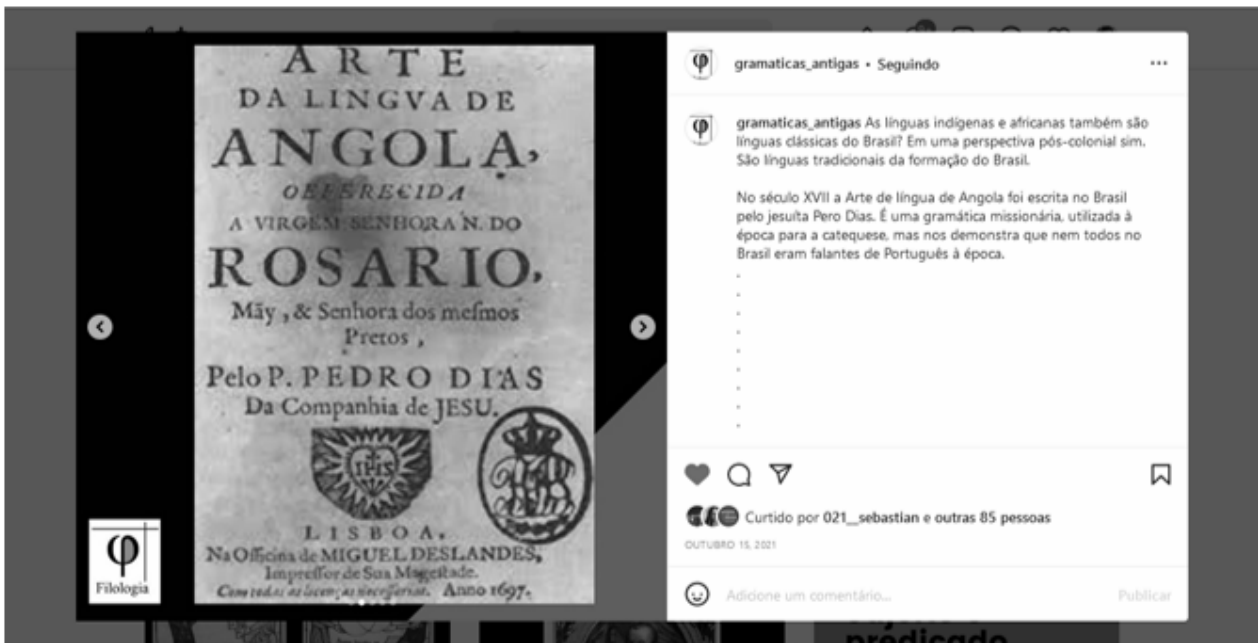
ARTE
DA LINGUA DE
ANGOLA,
OFFERECIDA
A VIRGEM SENHORA N. DO
ROSARIO,
Mãy, & Senhora dos mesmos
Pretos,
Pelo P. PEDRO DIAS
Da Companhia de JESU.

IHS

LISBOA.
Na Officina de MIGUEL DESLANDES,
Impressor de Sua Magestade.
Com todas as licenças necessarias. Anno 1697.

φ
Filologia

gramaticas_antigas • Seguindo

gramaticas_antigas As línguas indígenas e africanas também são línguas clássicas do Brasil? Em uma perspectiva pós-colonial sim. São línguas tradicionais da formação do Brasil.

No século XVII a Arte de língua de Angola foi escrita no Brasil pelo jesuíta Pero Dias. É uma gramática missionária, utilizada à época para a catequese, mas nos demonstra que nem todos no Brasil eram falantes de Português à época.
.
.
.
.
.
.
.
.
.
.

Curtido por 021__sebastian e outras 85 pessoas
OUTUBRO 15, 2021

Adicione um comentário...
Publicar

predicado